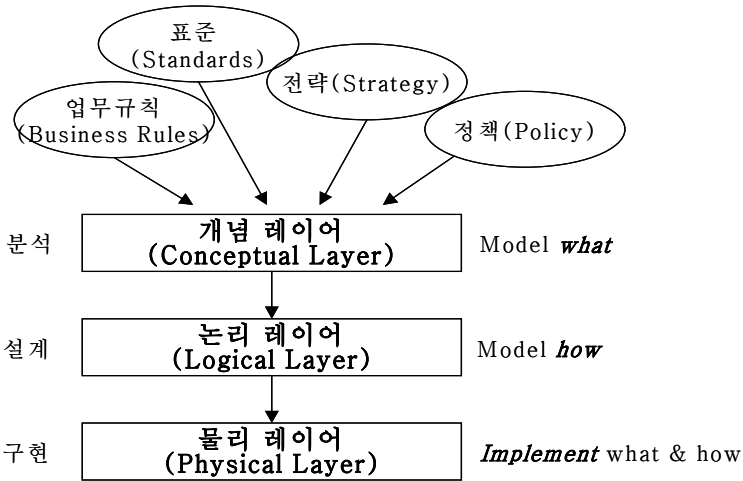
표준
(Standards)

전략(Strategy)

업무규칙
(Business Rules)

정책(Policy)

분석

개념 레이어
(Conceptual Layer)

Model *what*

설계

논리 레이어
(Logical Layer)

Model *how*

구현

물리 레이어
(Physical Layer)

*Implement* what & how